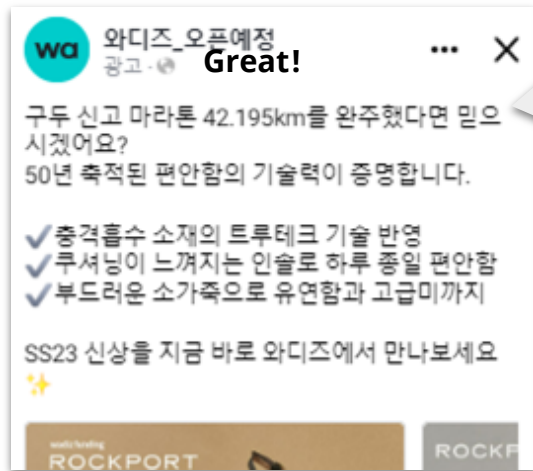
wa

와디즈_오픈예정
광고 ·

Great!

구두 신고 마라톤 42.195km를 완주했다면 믿으시겠어요?
50년 축적된 편안함의 기술력이 증명합니다.

✔충격흡수 소재의 트루테크 기술 반영
✔쿠셔닝이 느껴지는 인솔로 하루 종일 편안함
✔부드러운 소가죽으로 유연함과 고급미까지

SS23 신상을 지금 바로 와디즈에서 만나보세요 ✨

ROCKPORT

ROCKP